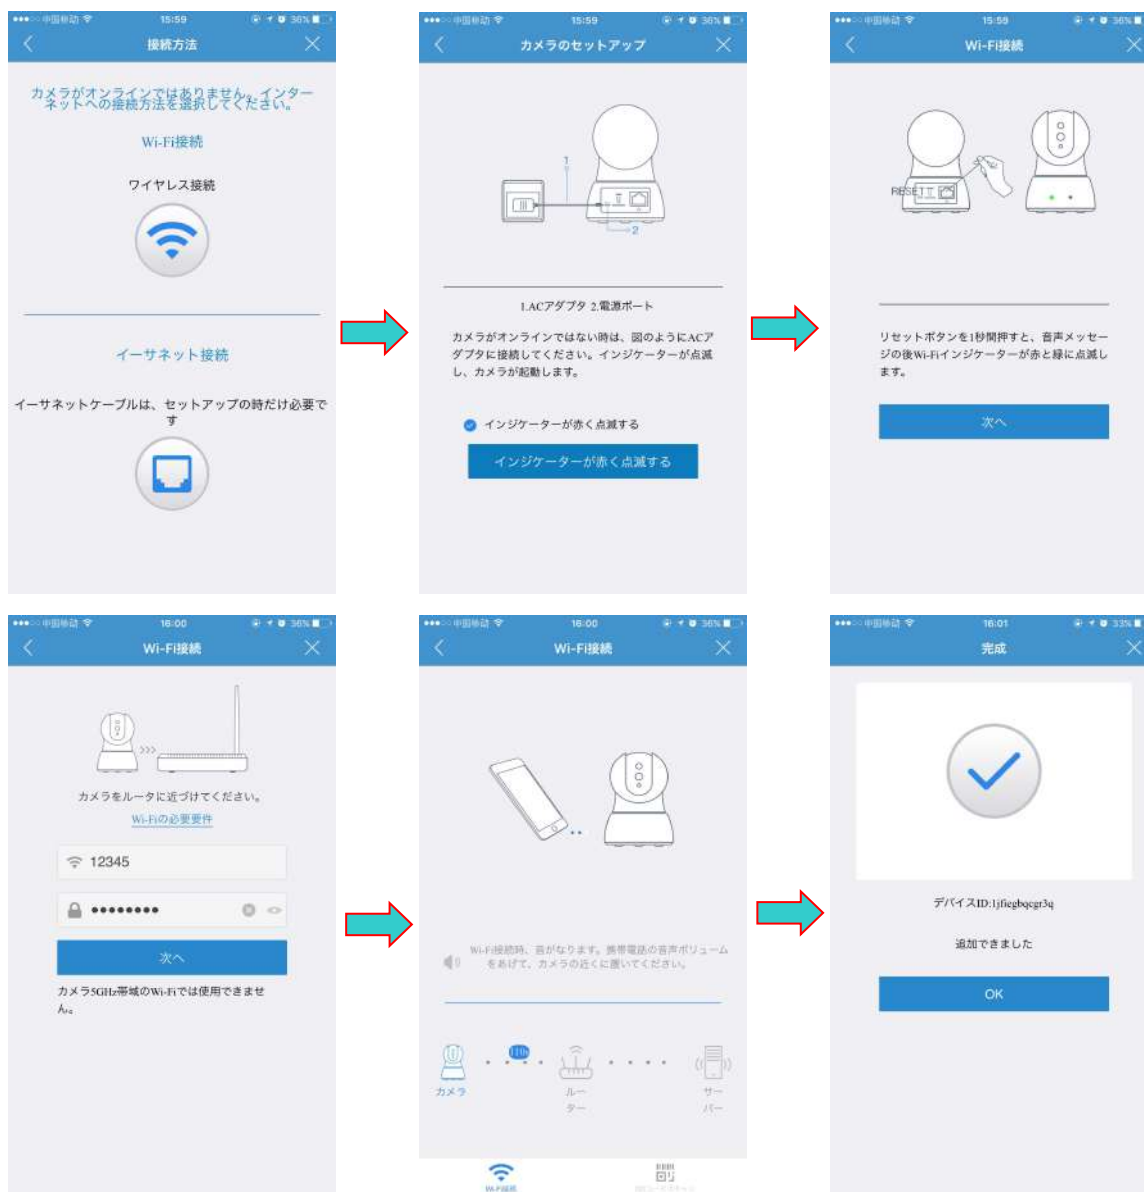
●●●○○ 中国移动 15:59 36%

接続方法

カメラがオンラインではありません。インターネットへの接続方法を選択してください。

Wi-Fi接続

ワイヤレス接続

イーサネット接続

イーサネットケーブルは、セットアップの時だけ必要です

●●●○○ 中国移动 15:59 36%

カメラのセットアップ

1

2

1.ACアダプタ 2.電源ポート

カメラがオンラインではない時は、図のようにACアダプタに接続してください。インジケーターが点滅し、カメラが起動します。

インジケーターが赤く点滅する

インジケーターが赤く点滅する

●●●○○ 中国移动 15:59 36%

Wi-Fi接続

RESET

リセットボタンを1秒間押すと、音声メッセージの後Wi-Fiインジケーターが赤と緑に点滅します。

次へ

●●●○○ 中国移动 16:00 36%

Wi-Fi接続

カメラをルータに近づけてください。

Wi-Fiの必要要件

12345

●●●●●●●●●

次へ

カメラ5GHz帯域のWi-Fiでは使用できません。

●●●○○ 中国移动 16:00 36%

Wi-Fi接続

Wi-Fi接続時、音がなります。携帯電話の音声ボリュームをあげて、カメラの近くに置いてください。

110s

カメラ

ルーター

サーバー

Wi-Fi接続

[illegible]

●●●○○ 中国移动 16:01 33%

完成

デバイスID:1jfiegbqcgr3q

追加できました

OK